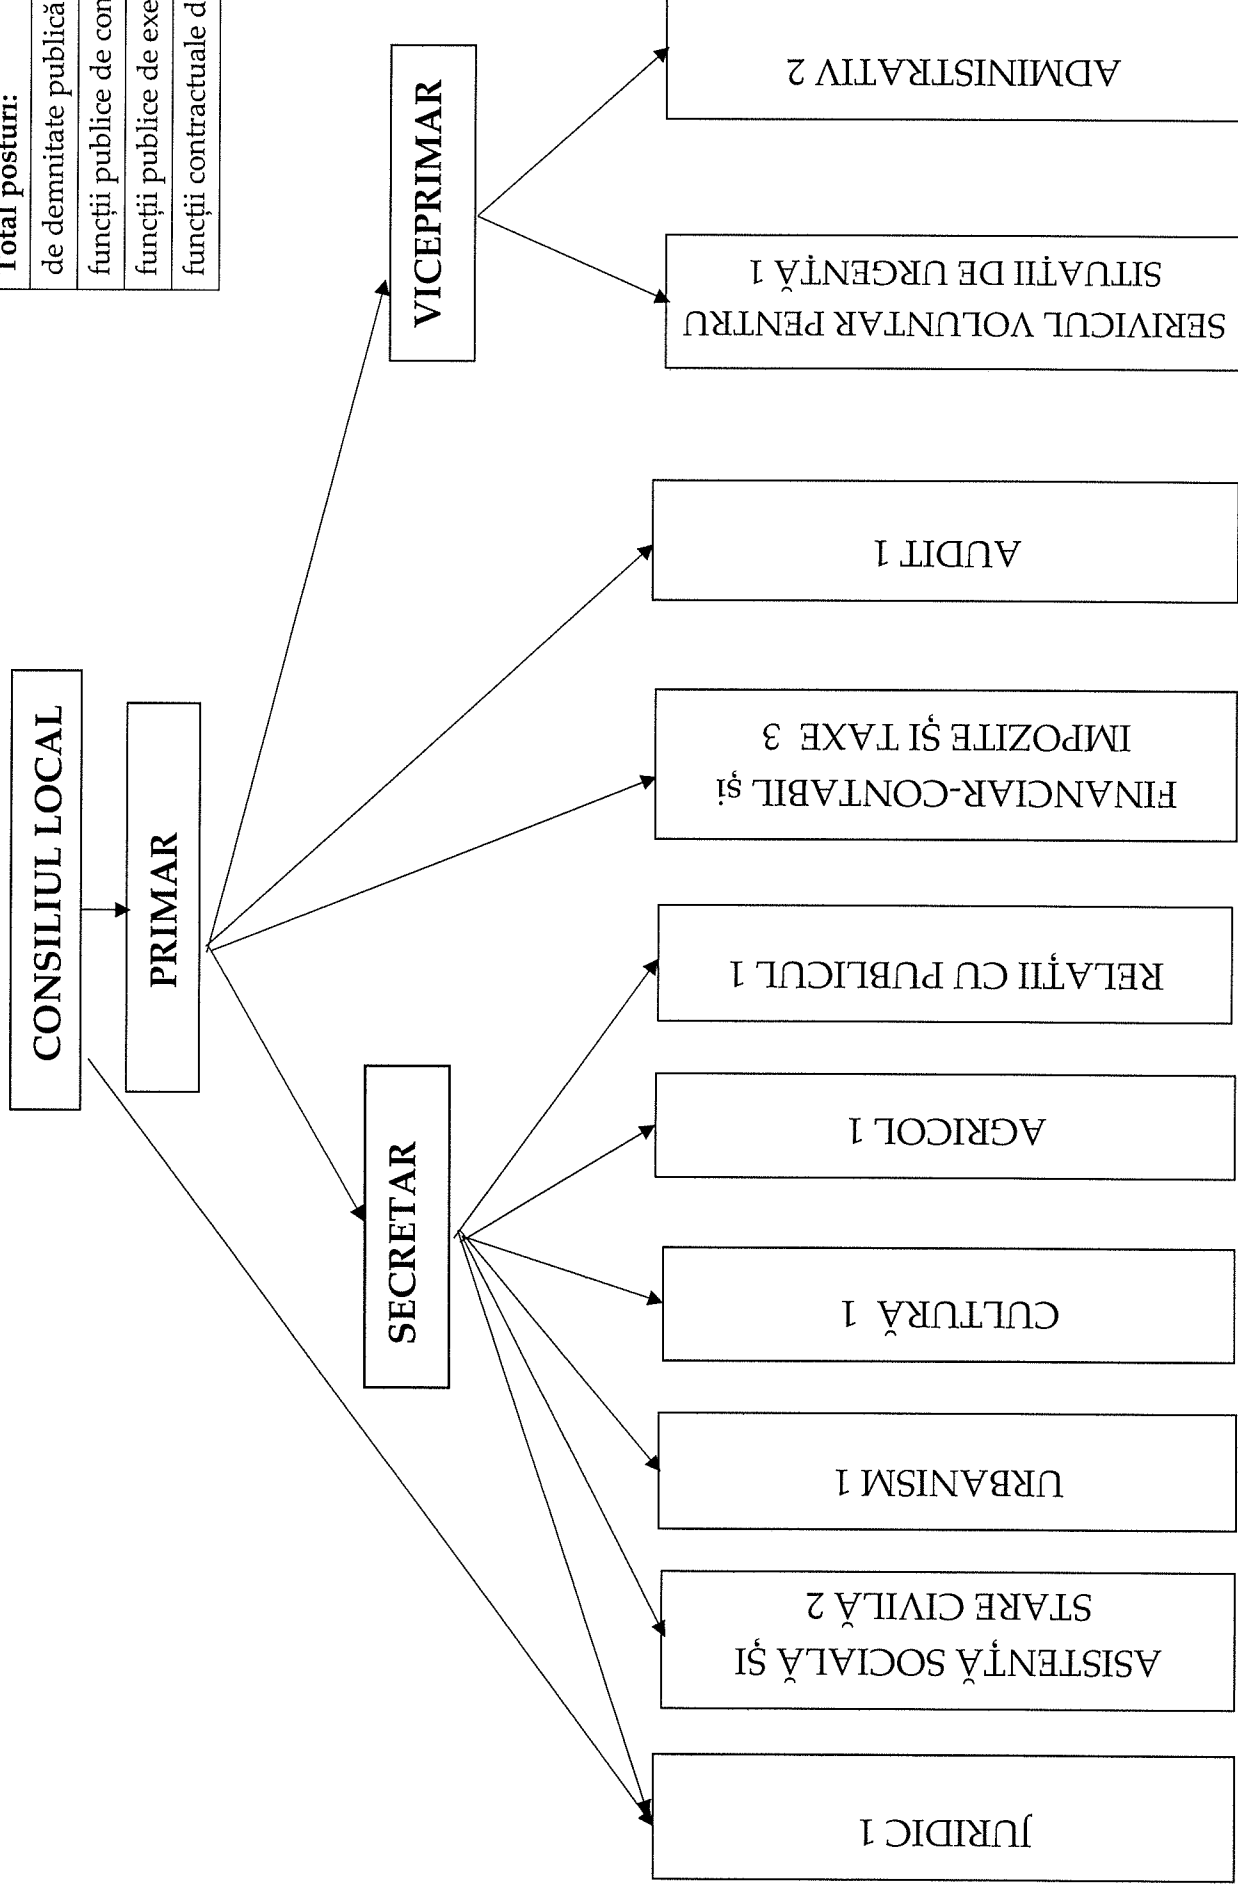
Total posturi:
de demnitate publică
funcții publice de con
funcții publice de exe
funcții contractuale d

CONSILIUL LOCAL

PRIMAR

VICEPRIMAR

SECRETAR

ADMINISTRATIV 2

SERVICIUL VOLUNTAR PENTRU SITUAȚII DE URGENȚĂ 1

AUDIT 1

FINANCIAR-CONTABIL și IMPOZITE ȘI TAXE 3

RELAȚII CU PUBLICUL 1

AGRICOL 1

CULTURĂ 1

URBANISM 1

ASISTENȚĂ SOCIALĂ ȘI STARE CIVILĂ 2

JURIDIC 1